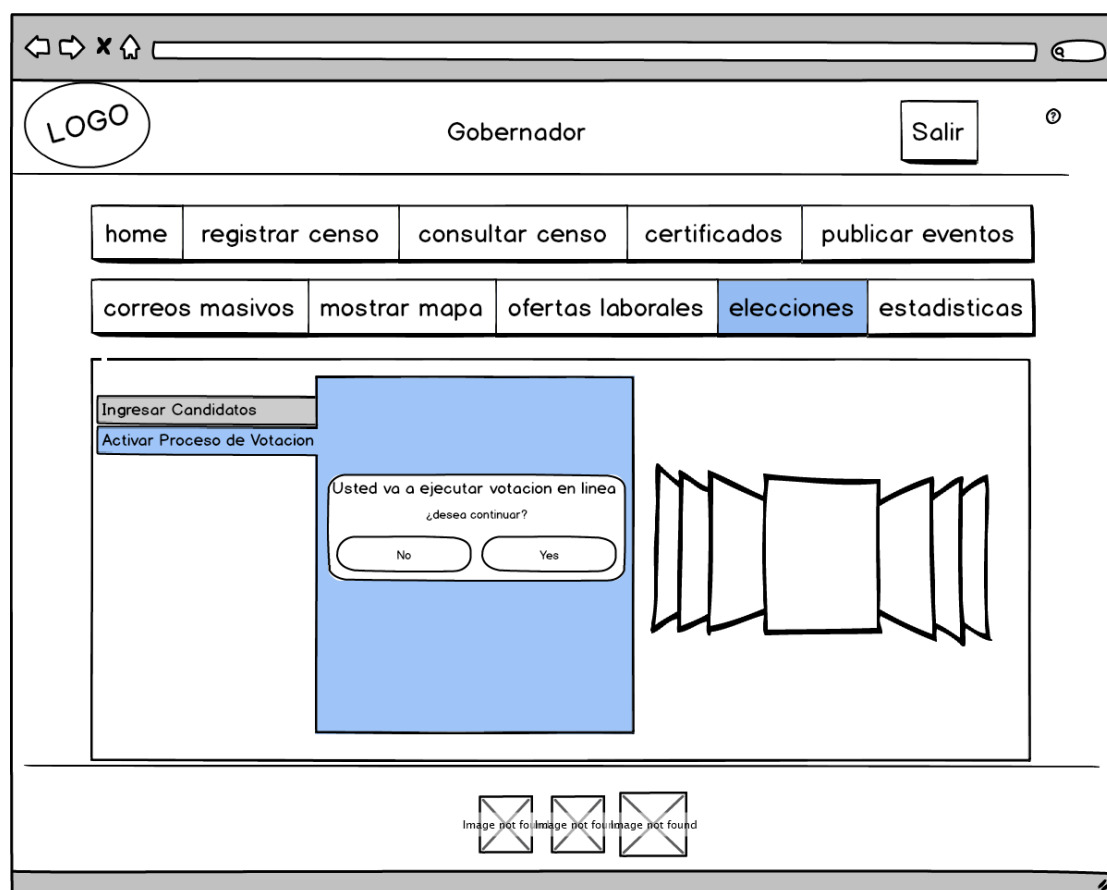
LOGO

Gobernador

Salir

?

| home | registrar censo | consultar censo | certificados | publicar eventos |
|---|---|---|---|---|

| correos masivos | mostrar mapa | ofertas laborales | elecciones | estadisticas |
|---|---|---|---|---|

Ingresar Candidatos

Activar Proceso de Votacion

Usted va a ejecutar votacion en linea

¿desea continuar?

No

Yes

Image not fou Image not fou Image not found